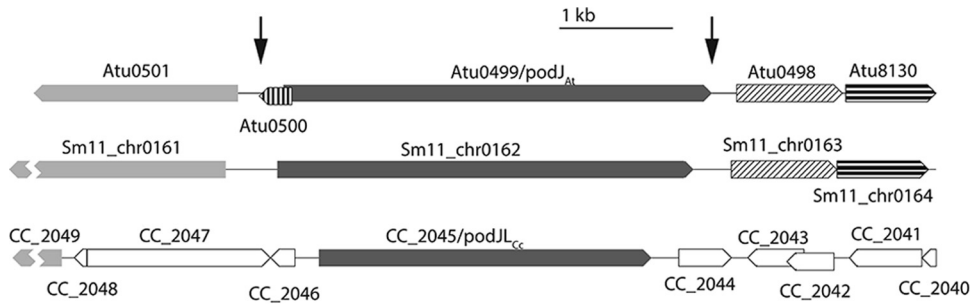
1 kb

Atu0501
Atu0499/podJ$_{At}$
Atu0498
Atu8130
Atu0500

Sm11_chr0161
Sm11_chr0162
Sm11_chr0163
Sm11_chr0164

CC_2049
CC_2047
CC_2045/podJL$_{Cc}$
CC_2043
CC_2041
CC_2048
CC_2046
CC_2044
CC_2042
CC_2040